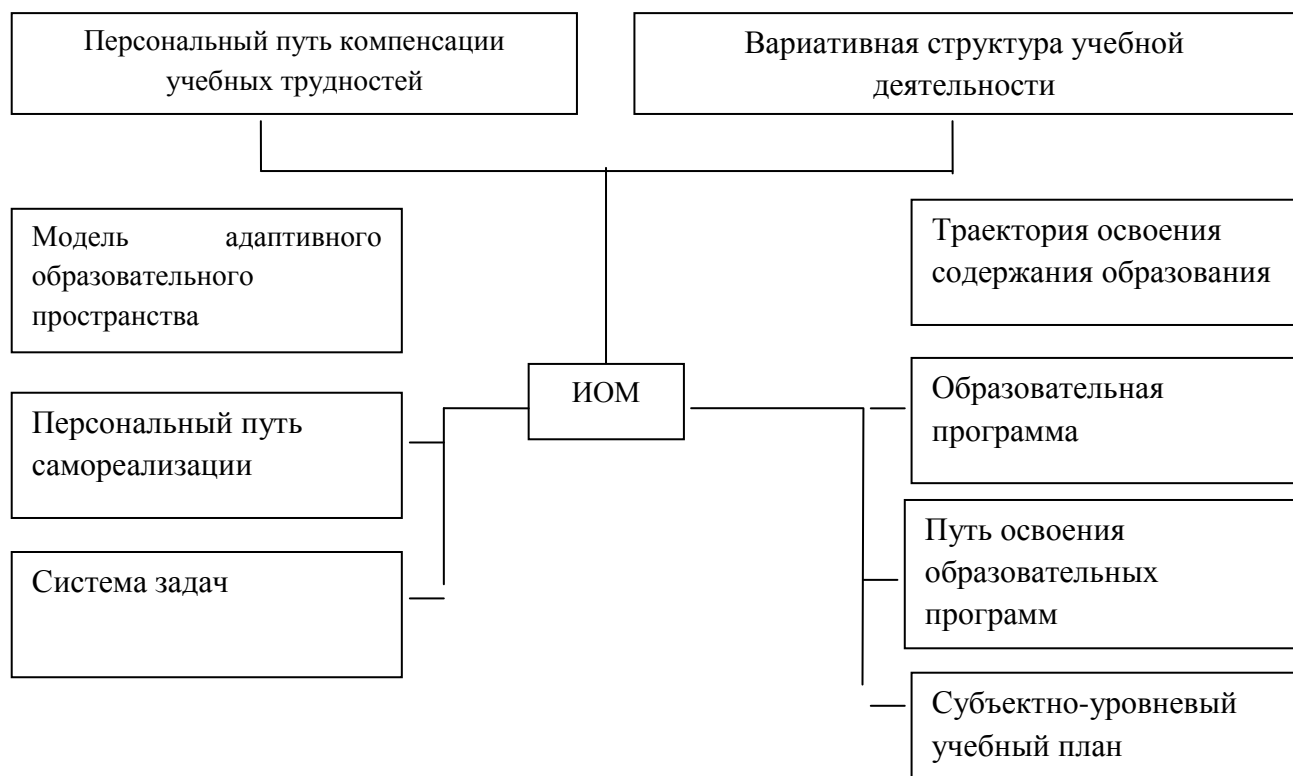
Персональный путь компенсации учебных трудностей

Вариативная структура учебной деятельности

Модель адаптивного образовательного пространства

Траектория освоения содержания образования

ИОМ

Персональный путь самореализации

Образовательная программа

Путь освоения образовательных программ

Система задач

Субъектно-уровневый учебный план